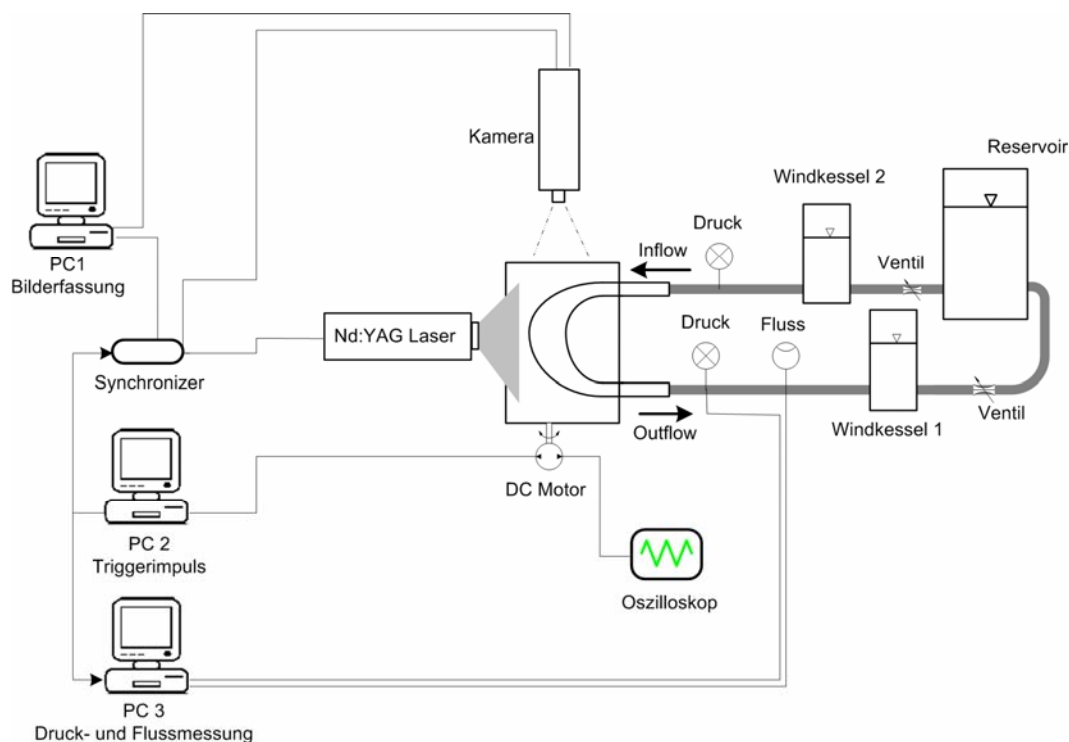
Kamera

Reservoir

Windkessel 2

PC1
Bilderfassung

Druck

Inflow

Ventil

Druck

Fluss

Nd:YAG Laser

Synchronizer

Windkessel 1

Ventil

Outflow

DC Motor

PC 2
Triggerimpuls

Oszilloskop

PC 3
Druck- und Flussmessung